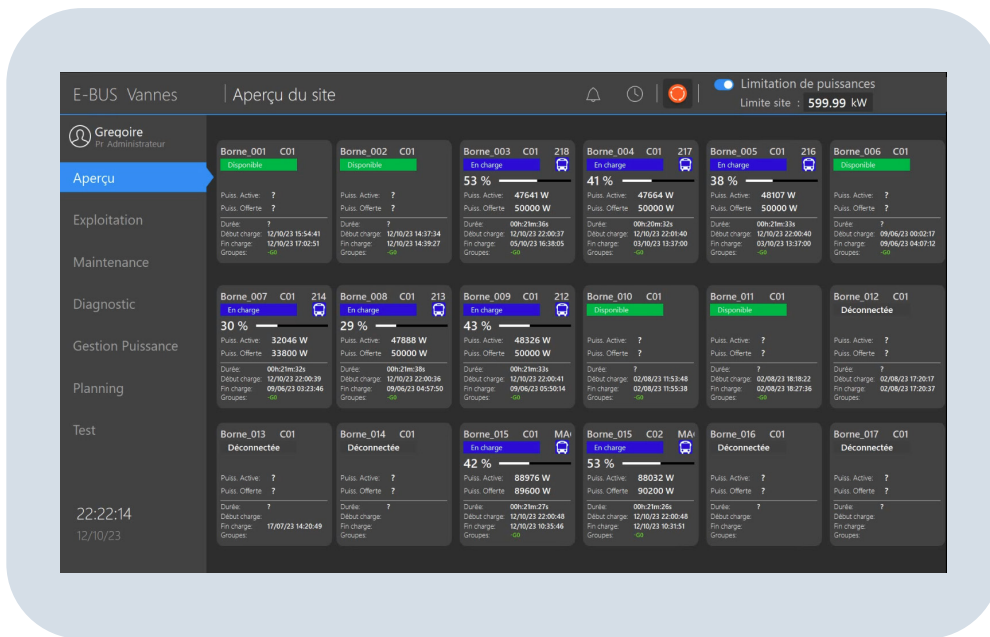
E-BUS Vannes | Aperçu du site

Limitation de puissances
Limite site : 599.99 kW

Gregoire
Pr Administrateur

Aperçu
Exploitation
Maintenance
Diagnostic
Gestion Puissance
Planning
Test

22:22:14
12/10/23

Borne_001 C01
Disponible
Puiss. Active: ?
Puiss. Offerte ?
Durée: ?
Début charge: 12/10/23 15:54:41
Fin charge: 12/10/23 17:02:51
Groupes: -G0

Borne_002 C01
Disponible
Puiss. Active: ?
Puiss. Offerte ?
Durée: ?
Début charge: 12/10/23 14:37:34
Fin charge: 12/10/23 14:39:27
Groupes: -G0

Borne_003 C01 218
En charge
53 %
Puiss. Active: 47641 W
Puiss. Offerte 50000 W
Durée: 00h:21m:36s
Début charge: 12/10/23 22:00:37
Fin charge: 05/10/23 16:38:05
Groupes: -G0

Borne_004 C01 217
En charge
41 %
Puiss. Active: 47664 W
Puiss. Offerte 50000 W
Durée: 00h:20m:32s
Début charge: 12/10/23 22:01:40
Fin charge: 03/10/23 13:37:00
Groupes: -G0

Borne_005 C01 216
En charge
38 %
Puiss. Active: 48107 W
Puiss. Offerte 50000 W
Durée: 00h:21m:33s
Début charge: 12/10/23 22:00:40
Fin charge: 03/10/23 13:37:00
Groupes: -G0

Borne_006 C01
Disponible
Puiss. Active: ?
Puiss. Offerte ?
Durée: ?
Début charge: 09/06/23 00:02:17
Fin charge: 09/06/23 04:07:12
Groupes: -G0

Borne_007 C01 214
En charge
30 %
Puiss. Active: 32046 W
Puiss. Offerte 33800 W
Durée: 00h:21m:32s
Début charge: 12/10/23 22:00:39
Fin charge: 09/06/23 03:23:46
Groupes: -G0

Borne_008 C01 213
En charge
29 %
Puiss. Active: 47888 W
Puiss. Offerte 50000 W
Durée: 00h:21m:38s
Début charge: 12/10/23 22:00:36
Fin charge: 09/06/23 04:57:50
Groupes: -G0

Borne_009 C01 212
En charge
43 %
Puiss. Active: 48326 W
Puiss. Offerte 50000 W
Durée: 00h:21m:33s
Début charge: 12/10/23 22:00:41
Fin charge: 09/06/23 05:50:14
Groupes: -G0

Borne_010 C01
Disponible
Puiss. Active: ?
Puiss. Offerte ?
Durée: ?
Début charge: 02/08/23 11:53:48
Fin charge: 02/08/23 11:55:38
Groupes: -G0

Borne_011 C01
Disponible
Puiss. Active: ?
Puiss. Offerte ?
Durée: ?
Début charge: 02/08/23 18:18:22
Fin charge: 02/08/23 18:27:36
Groupes: -G0

Borne_012 C01
Déconnectée
Puiss. Active: ?
Puiss. Offerte ?
Durée: ?
Début charge: 02/08/23 17:20:17
Fin charge: 02/08/23 17:20:37
Groupes:

Borne_013 C01
Déconnectée
Puiss. Active: ?
Puiss. Offerte ?
Durée: ?
Début charge:
Fin charge: 17/07/23 14:20:49
Groupes:

Borne_014 C01
Déconnectée
Puiss. Active: ?
Puiss. Offerte ?
Durée: ?
Début charge:
Fin charge:
Groupes:

Borne_015 C01 MA
En charge
42 %
Puiss. Active: 88976 W
Puiss. Offerte 89600 W
Durée: 00h:21m:27s
Début charge: 12/10/23 22:00:48
Fin charge: 12/10/23 10:35:46
Groupes: -G0

Borne_015 C02 MA
En charge
53 %
Puiss. Active: 88032 W
Puiss. Offerte 90200 W
Durée: 00h:21m:26s
Début charge: 12/10/23 22:00:48
Fin charge: 12/10/23 10:31:51
Groupes: -G0

Borne_016 C01
Déconnectée
Puiss. Active: ?
Puiss. Offerte ?
Durée: ?
Début charge:
Fin charge:
Groupes:

Borne_017 C01
Déconnectée
Puiss. Active: ?
Puiss. Offerte ?
Durée: ?
Début charge:
Fin charge:
Groupes: